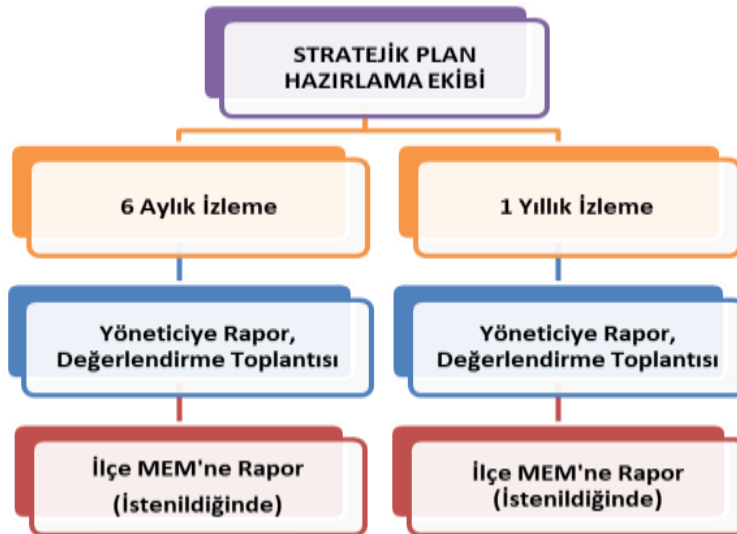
STRATEJİK PLAN HAZIRLAMA EKİBİ

6 Aylık İzleme

Yöneticiye Rapor, Değerlendirme Toplantısı

İlçe MEM'ne Rapor (İstenildiğinde)

1 Yıllık İzleme

Yöneticiye Rapor, Değerlendirme Toplantısı

İlçe MEM'ne Rapor (İstenildiğinde)